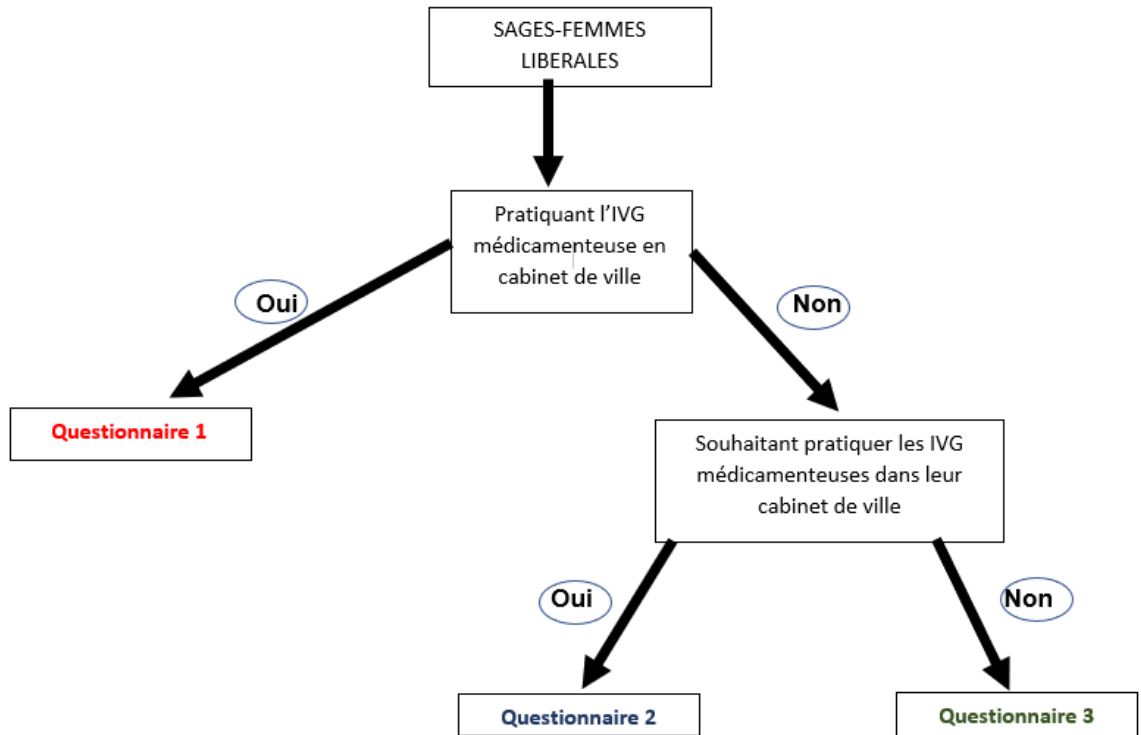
SAGES-FEMMES LIBERALES

Pratiquant l'IVG médicamenteuse en cabinet de ville

Oui

Non

Questionnaire 1

Souhaitant pratiquer les IVG médicamenteuses dans leur cabinet de ville

Oui

Non

Questionnaire 2

Questionnaire 3